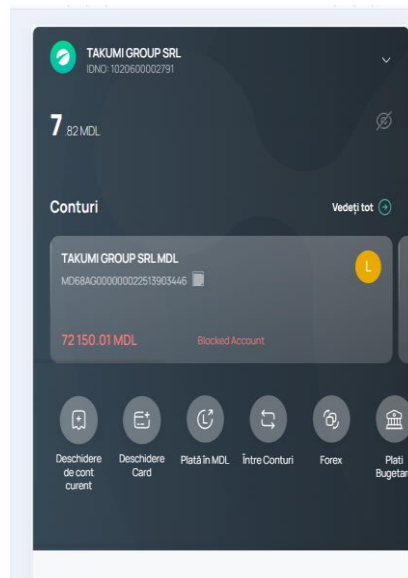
TAKUMI GROUP SRL
IDNO: 1020600002791

7.82 MDL

Conturi

Vedeți tot

TAKUMI GROUP SRL MDL
MD68AG000000022513903446

L

72 150.01 MDL

Blocked Account

Deschidere de cont curent

Deschidere Card

Plată în MDL

Între Conturi

Forex

Plati Bugetar